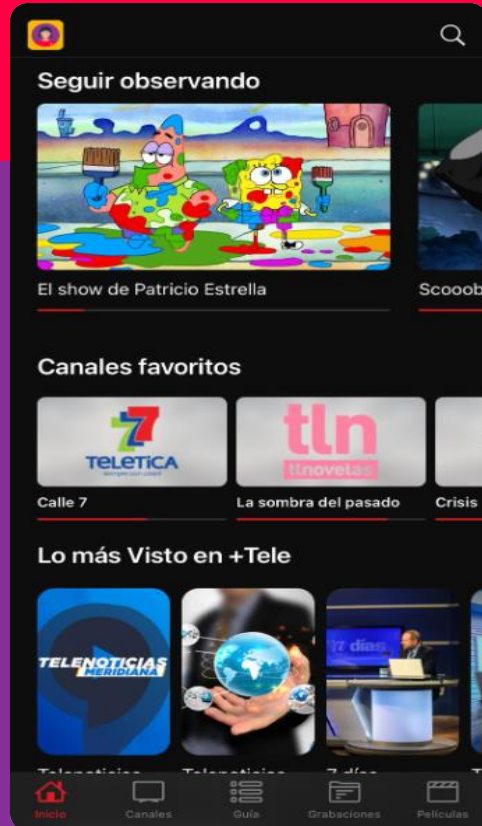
Seguir observando

El show de Patricio Estrella

Scooob

Canales favoritos

7 TELETICA

tln tlnovelas

Calle 7

La sombra del pasado

Crisis

Lo más Visto en +Tele

TELENOTICIAS MERIDIANA

7 días

Inicio Canales Guía Grabaciones Películas